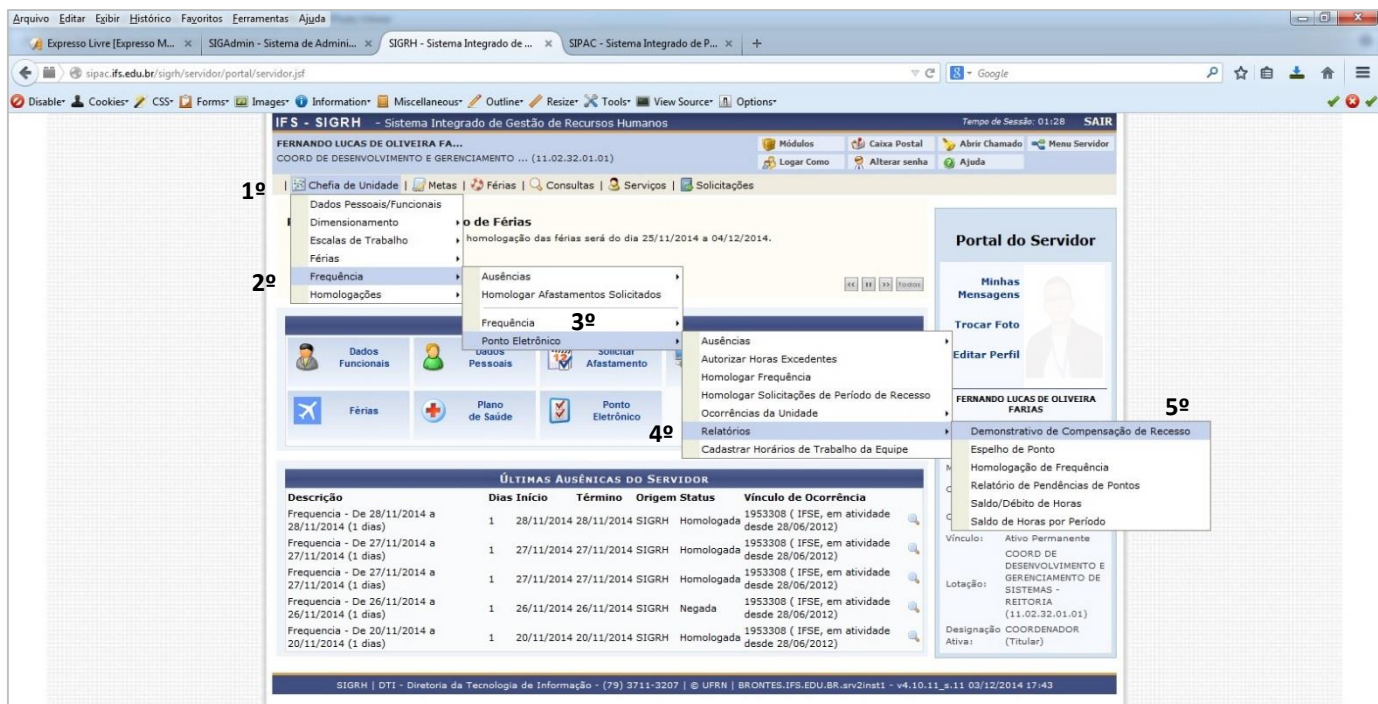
Arquivo Editar Exibir Histórico Favoritos Ferramentas Ajuda

Expresso Livre [Expresso M... × | SIGAdmin - Sistema de Admini... × | SIGRH - Sistema Integrado de ... × | SIPAC - Sistema Integrado de P... × | +

sipac.ifs.edu.br/sigrh/servidor/portal/servidor.jsf

Google

Disable· Cookies· CSS· Forms· Images· Information· Miscellaneous· Outline· Resize· Tools· View Source· Options·

IFS - SIGRH - Sistema Integrado de Gestão de Recursos Humanos

Tempo de Sessão: 01:28 SAIR

FERNANDO LUCAS DE OLIVEIRA FA...
COORD DE DESENVOLVIMENTO E GERENCIAMENTO ... (11.02.32.01.01)

Módulos | Caixa Postal | Abrir Chamado | Menu Servidor
Logar Como | Alterar senha | Ajuda

1º

Chefia de Unidade | Metas | Férias | Consultas | Serviços | Solicitações

Dados Pessoais/Funcionais
Dimensionamento
Escalas de Trabalho
Férias
Frequência
Homologações

2º

o de Férias
homologação das férias será do dia 25/11/2014 a 04/12/2014.

Ausências
Homologar Afastamentos Solicitados
Frequência
Ponto Eletrônico

3º

Ausências
Autorizar Horas Excedentes
Homologar Frequência
Homologar Solicitações de Período de Recesso
Ocorrências da Unidade
Relatórios
Cadastrar Horários de Trabalho da Equipe

4º

Demonstrativo de Compensação de Recesso
Espelho de Ponto
Homologação de Frequência
Relatório de Pendências de Pontos
Saldo/Débito de Horas
Saldo de Horas por Período

5º

Todos

Dados Funcionais | Dados Pessoais | Solicitar Afastamento
Férias | Plano de Saúde | Ponto Eletrônico

Portal do Servidor

Minhas Mensagens
Trocar Foto
Editar Perfil

FERNANDO LUCAS DE OLIVEIRA FARIAS

ÚLTIMAS AUSÊNCIAS DO SERVIDOR

| Descrição | Dias | Início | Término | Origem | Status | Vínculo de Ocorrência |
|---|---|---|---|---|---|---|
| Frequencia - De 28/11/2014 a 28/11/2014 (1 dias) | 1 | 28/11/2014 | 28/11/2014 | SIGRH | Homologada | 1953308 ( IFSE, em atividade desde 28/06/2012) |
| Frequencia - De 27/11/2014 a 27/11/2014 (1 dias) | 1 | 27/11/2014 | 27/11/2014 | SIGRH | Homologada | 1953308 ( IFSE, em atividade desde 28/06/2012) |
| Frequencia - De 27/11/2014 a 27/11/2014 (1 dias) | 1 | 27/11/2014 | 27/11/2014 | SIGRH | Homologada | 1953308 ( IFSE, em atividade desde 28/06/2012) |
| Frequencia - De 26/11/2014 a 26/11/2014 (1 dias) | 1 | 26/11/2014 | 26/11/2014 | SIGRH | Negada | 1953308 ( IFSE, em atividade desde 28/06/2012) |
| Frequencia - De 20/11/2014 a 20/11/2014 (1 dias) | 1 | 20/11/2014 | 20/11/2014 | SIGRH | Homologada | 1953308 ( IFSE, em atividade desde 28/06/2012) |

Vínculo: Ativo Permanente
Lotação: COORD DE DESENVOLVIMENTO E GERENCIAMENTO DE SISTEMAS - REITORIA (11.02.32.01.01)
Designação Ativa: COORDENADOR (Titular)

SIGRH | DTI - Diretoria da Tecnologia de Informação - (79) 3711-3207 | © UFRN | BRONTES.IFS.EDU.BR.srv2inst1 - v4.10.11_s.11 03/12/2014 17:43